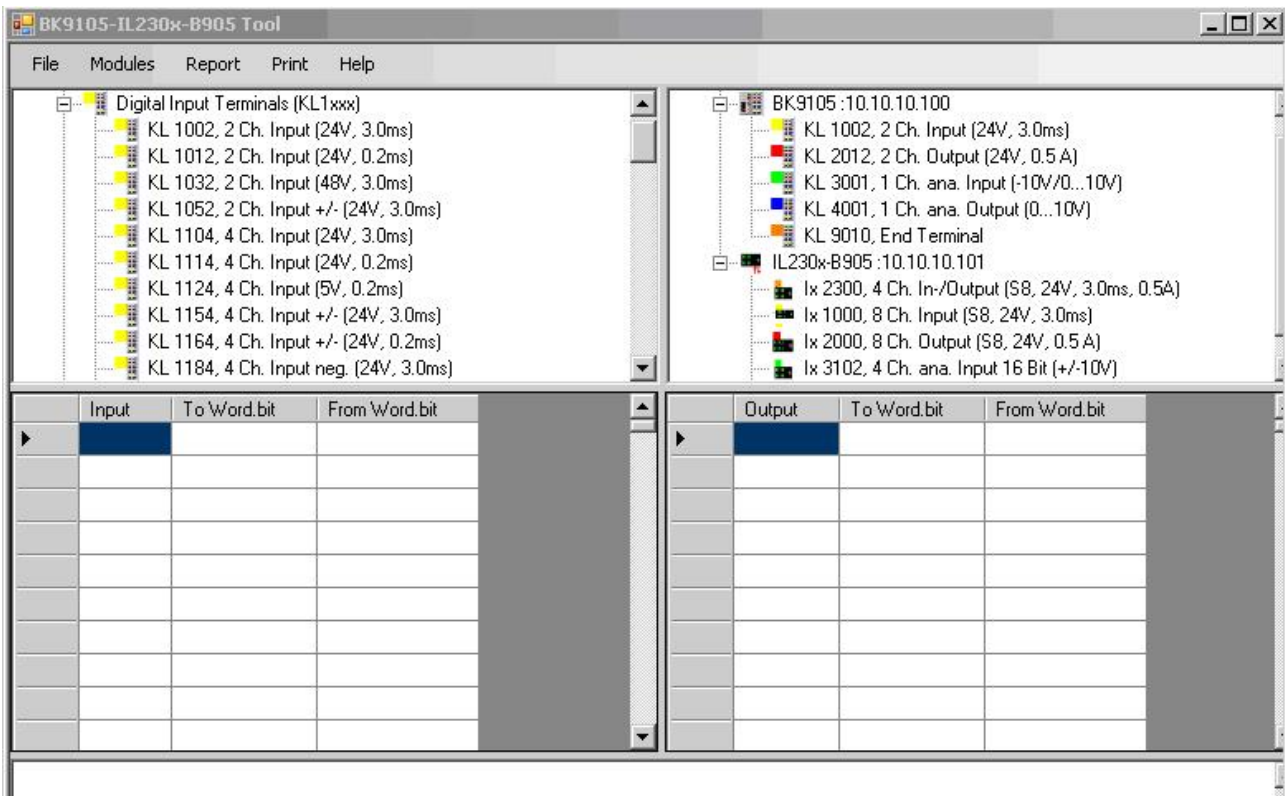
BK9105-IL230x-B905 Tool

File Modules Report Print Help

Digital Input Terminals (KL1xxx)
KL 1002, 2 Ch. Input (24V, 3.0ms)
KL 1012, 2 Ch. Input (24V, 0.2ms)
KL 1032, 2 Ch. Input (48V, 3.0ms)
KL 1052, 2 Ch. Input +/- (24V, 3.0ms)
KL 1104, 4 Ch. Input (24V, 3.0ms)
KL 1114, 4 Ch. Input (24V, 0.2ms)
KL 1124, 4 Ch. Input (5V, 0.2ms)
KL 1154, 4 Ch. Input +/- (24V, 3.0ms)
KL 1164, 4 Ch. Input +/- (24V, 0.2ms)
KL 1184, 4 Ch. Input neg. (24V, 3.0ms)

BK9105 :10.10.10.100
KL 1002, 2 Ch. Input (24V, 3.0ms)
KL 2012, 2 Ch. Output (24V, 0.5 A)
KL 3001, 1 Ch. ana. Input (-10V/0...10V)
KL 4001, 1 Ch. ana. Output (0...10V)
KL 9010, End Terminal
IL230x-B905 :10.10.10.101
Ix 2300, 4 Ch. In-/Output (S8, 24V, 3.0ms, 0.5A)
Ix 1000, 8 Ch. Input (S8, 24V, 3.0ms)
Ix 2000, 8 Ch. Output (S8, 24V, 0.5 A)
Ix 3102, 4 Ch. ana. Input 16 Bit (+/-10V)

| Input | To Word.bit | From Word.bit |
|---|---|---|
| | | |

| Output | To Word.bit | From Word.bit |
|---|---|---|
| | | |